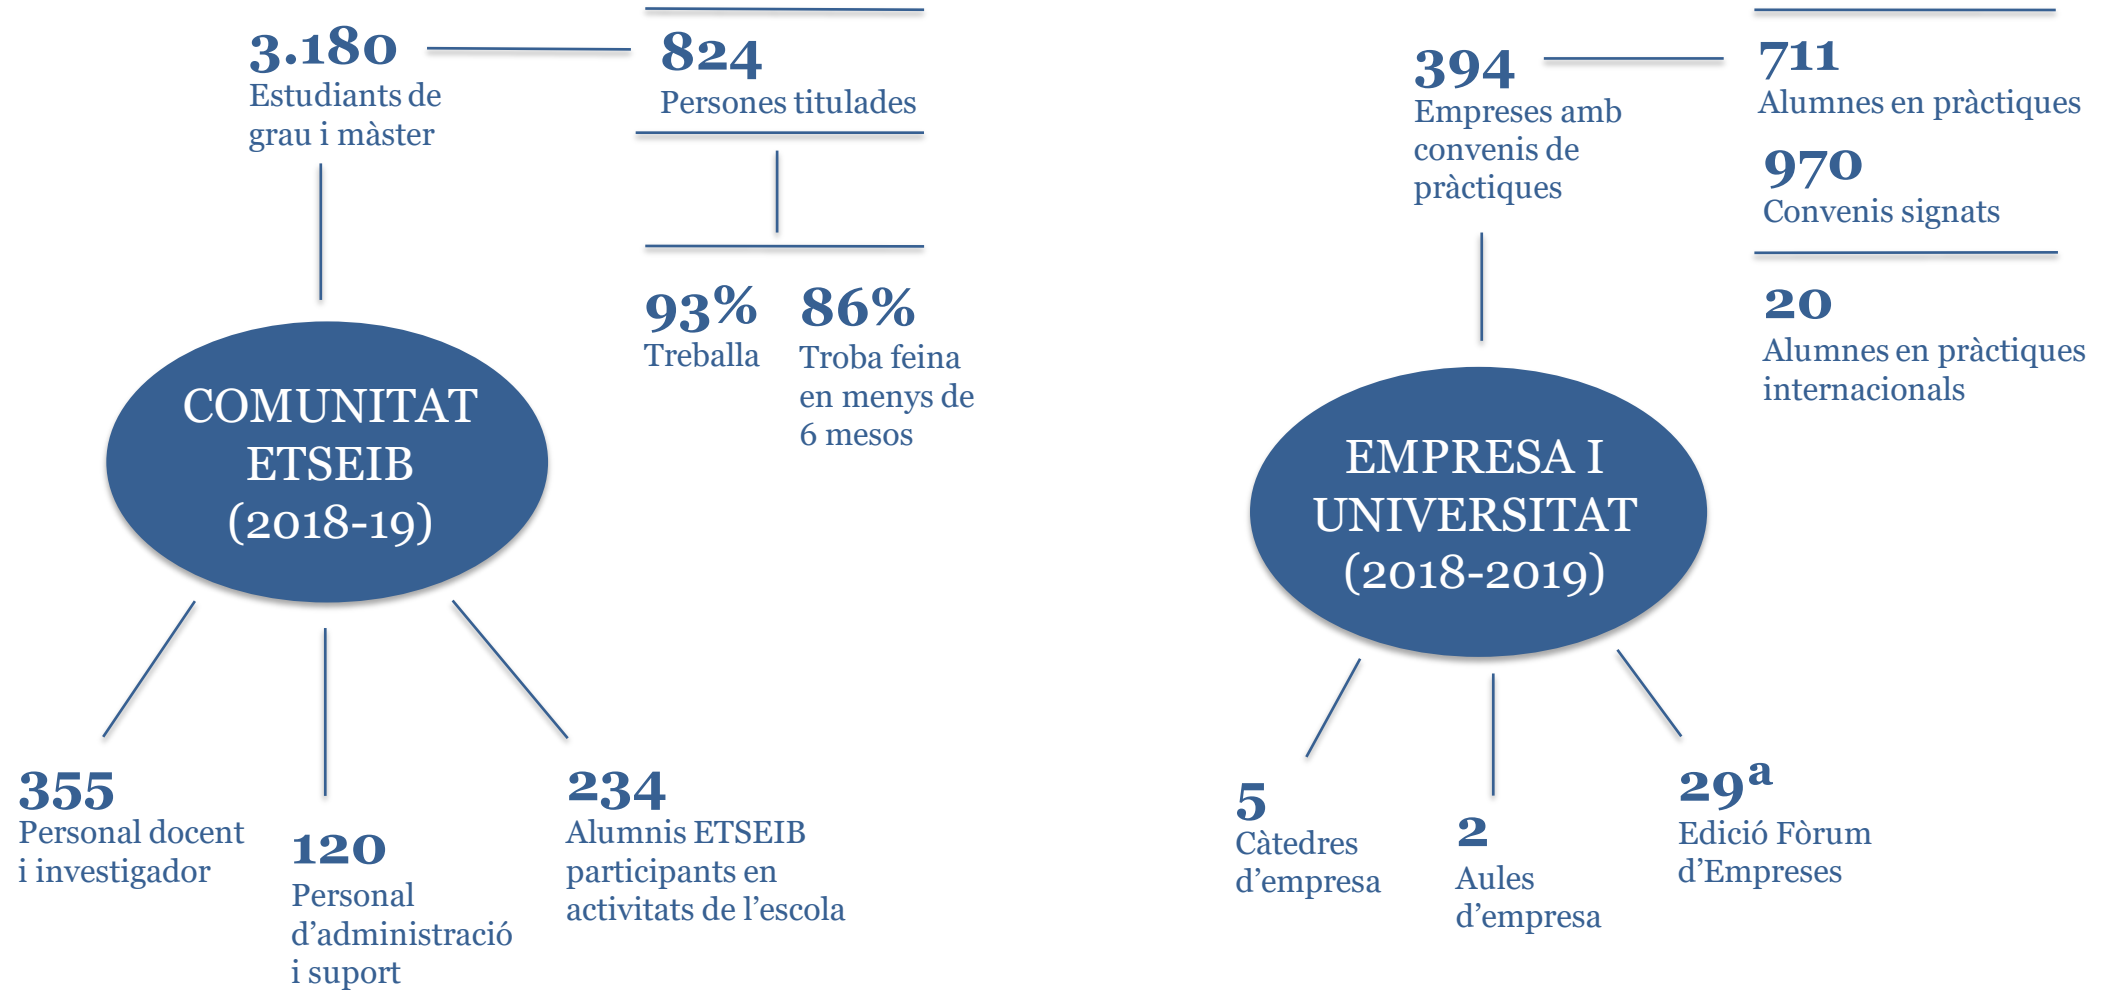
3.180
Estudiants de grau i màster

824
Persones titulades

93%
Treballa

86%
Troba feina en menys de 6 mesos

COMUNITAT ETSEIB (2018-19)

355
Personal docent i investigador

120
Personal d'administració i suport

234
Alumnis ETSEIB participants en activitats de l'escola

394
Empreses amb convenis de pràctiques

711
Alumnes en pràctiques

970
Convenis signats

20
Alumnes en pràctiques internacionals

EMPRESA I UNIVERSITAT (2018-2019)

5
Càtedres d'empresa

2
Aules d'empresa

29$^{a}$
Edició Fòrum d'Empreses